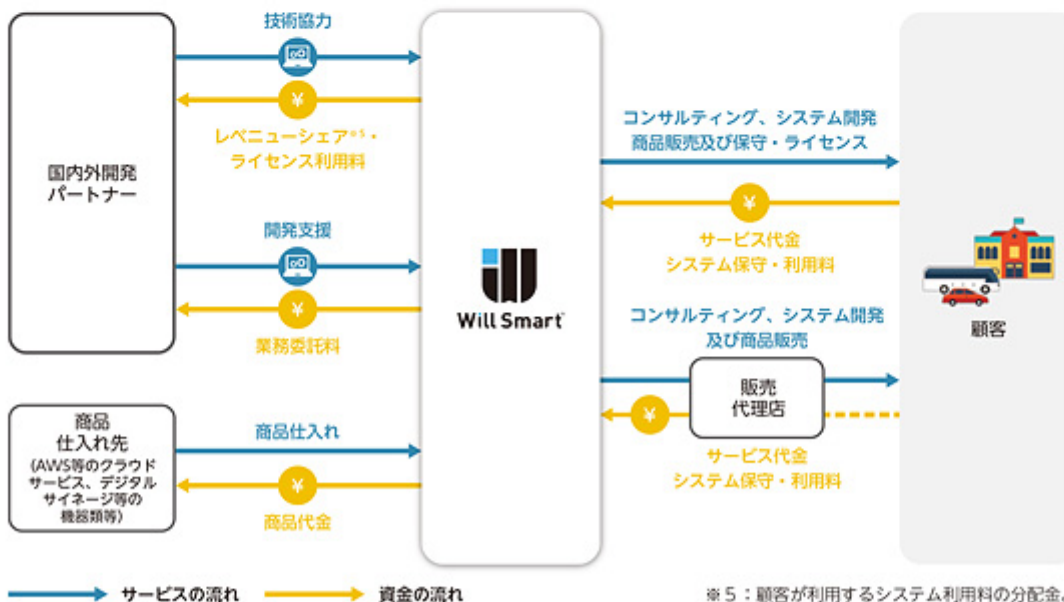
技術協力

¥

レベニューシェア※5・ライセンス利用料

国内外開発パートナー

開発支援

¥

業務委託料

商品仕入れ先
(AWS等のクラウドサービス、デジタルサイネージ等の機器類等)

商品仕入れ

¥

商品代金

Will Smart

コンサルティング、システム開発
商品販売及び保守・ライセンス

¥

サービス代金
システム保守・利用料

コンサルティング、システム開発
及び商品販売

販売代理店

¥

サービス代金
システム保守・利用料

顧客

サービスの流れ

資金の流れ

※5：顧客が利用するシステム利用料の分配金。